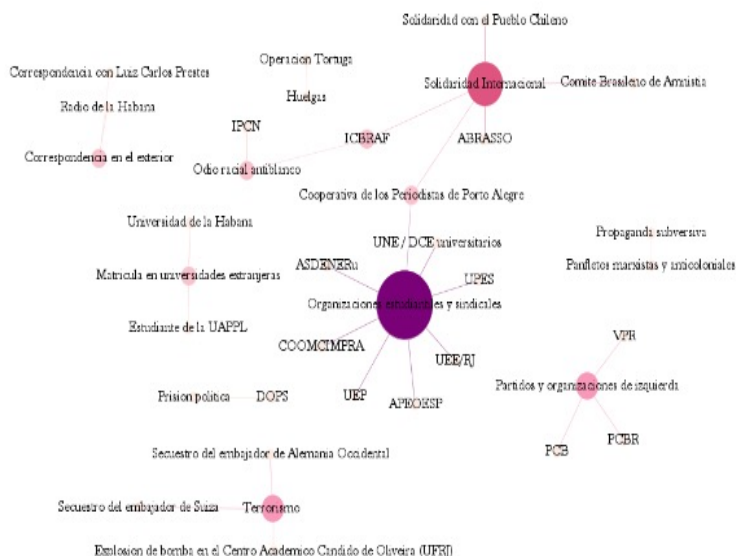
Solidaridad con el Pueblo Chileno

Correspondencia con Luiz Carlos Prestes

Operacion Tortuga

Solidaridad Internacional

Comite Brasileño de Amnistia

Radio de la Habana

Huelgas

IPCN

ICBRAF

ABRASSO

Correspondencia en el exterior

Odio racial antiblanco

Cooperativa de los Periodistas de Porto Alegre

Universidad de la Habana

UNE / DCE universitarios

Propaganda subversiva

ASDENERu

UPES

Panfletos marxistas y anticoloniales

Matricula en universidades extranjeras

Organizaciones estudiantiles y sindicales

Estudiante de la UAPPL

VPR

COOMCIMPRA

UEE/RJ

Partidos y organizaciones de izquierda

Prision politica

DOPS

UEP

APEOESP

PCBR

PCB

Secuestro del embajador de Alemania Occidental

Secuestro del embajador de Suiza

Terrorismo

Explosion de bomba en el Centro Academico Candido de Oliveira (UFRJ)